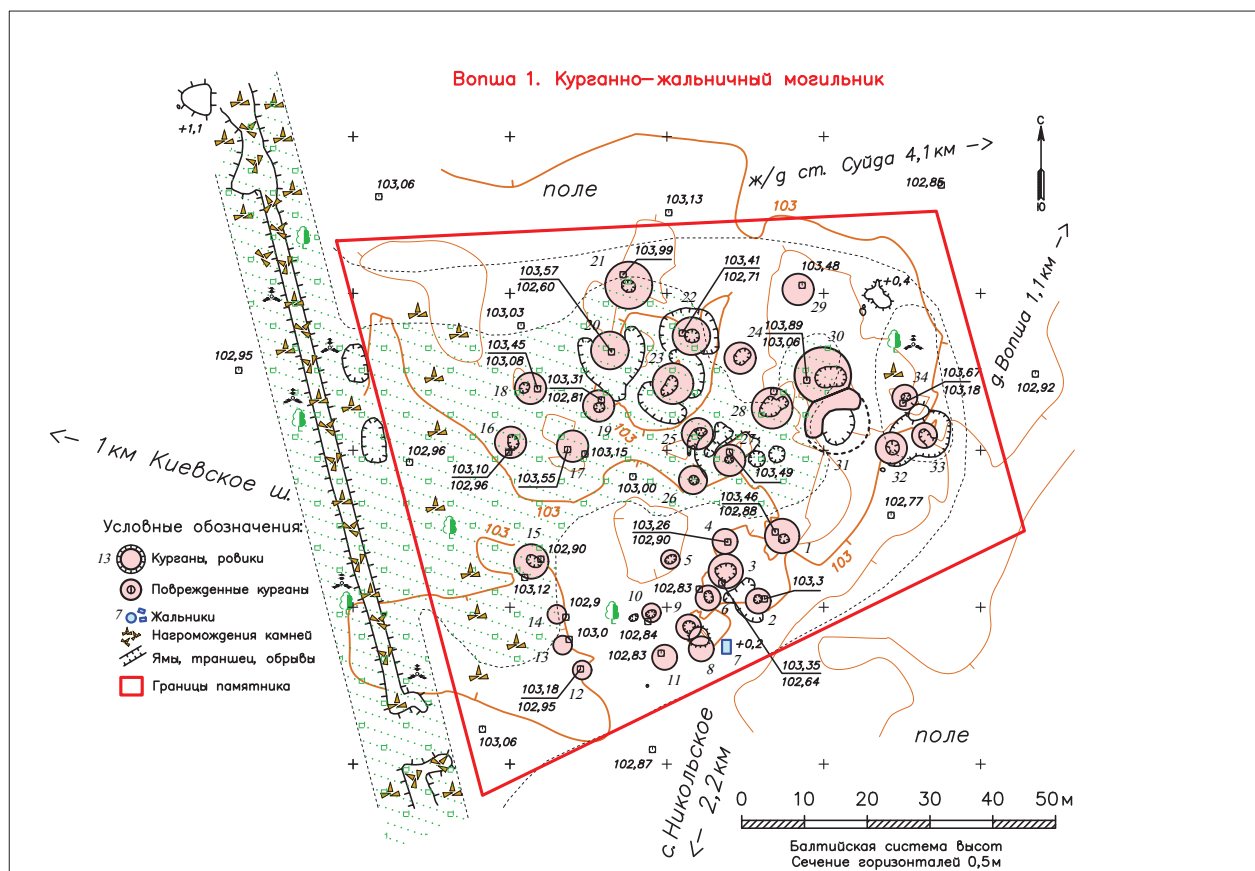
Вопша 1. Курганно—жальничный могильник

с
ю

ж/д ст. Суйда 4,1 км ->

поле

+1,1

103,06

103,13

102,85

103

103,99
21

103,57
102,60

103,41
102,71

103,48
29

+0,4

103,03

22

24

103,89
103,06

30

103,45
103,08

20

23

102,95

18

103,31
102,81

28

34

103,67
103,18

д. Вопша 1,1 км ->

102,92

19

25

27

16

17

103,15

103

31

32

33

<- 1км Киевское ш.

102,96

103,10
102,96

103,55

103,00

103,49

26

103

103,46
102,88

102,77

Условные обозначения:

13 Курганы, ровики

Поврежденные курганы

7 Жальники

Нагромождения камней

Ямы, траншеи, обрывы

Границы памятника

103

15

102,90

103,26
102,90

4

1

103

5

103,12

3

102,9

10

102,83

9

103,3

2

6

14

103,0

102,84

13

102,83

+0,2

7

8

11

12

103,35
102,64

103,18
102,95

103,06

102,87

с. Никольское
<- 2,2 км

поле

0 10 20 30 40 50м

Балтийская система высот
Сечение горизонталей 0,5м